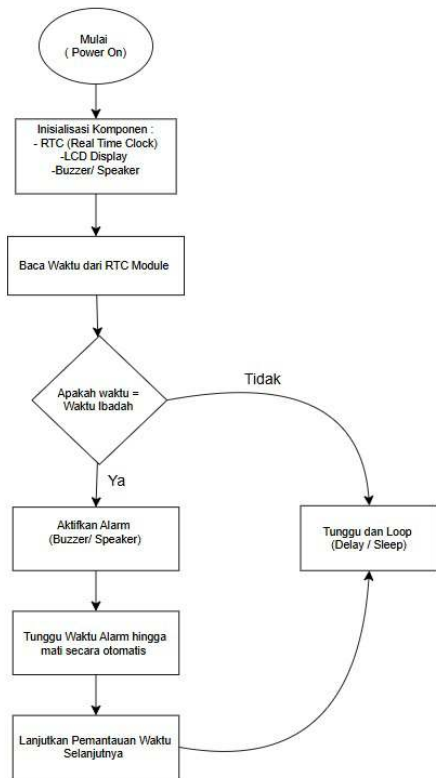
Mulai
( Power On)

Inisialisasi Komponen :
- RTC (Real Time Clock)
-LCD Display
-Buzzer/ Speaker

Baca Waktu dari RTC Module

Apakah waktu = Waktu Ibadah

Tidak

Ya

Aktifkan Alarm
(Buzzer/ Speaker)

Tunggu dan Loop
(Delay / Sleep)

Tunggu Waktu Alarm hingga mati secara otomatis

Lanjutkan Pemantauan Waktu Selanjutnya